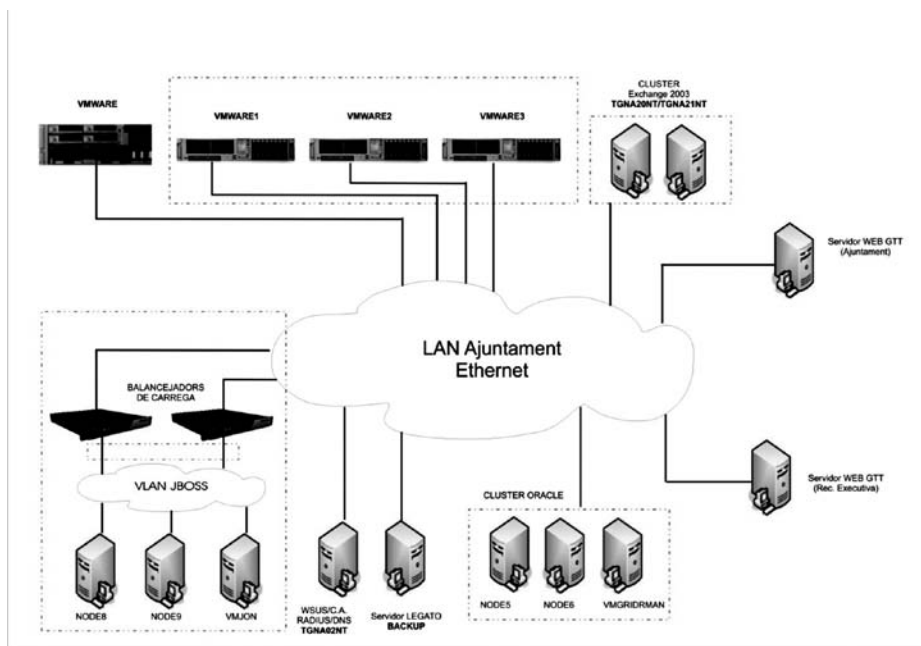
VMWARE

VMWARE1

VMWARE2

VMWARE3

CLUSTER
Exchange 2003
TGNA20NT/TGNA21NT

Servidor WEB GTT
(Ajuntament)

LAN Ajuntament
Ethernet

BALANCEJADORS
DE CARREGA

VLAN JBOSS

NODE8

NODE9

VMJON

WSUS/C.A.
RADIUS/DNS
TGNA02NT

Servidor LEGATO
BACKUP

CLUSTER ORACLE

NODE5

NODE6

VMGRIDRMAN

Servidor WEB GTT
(Rec. Executiva)